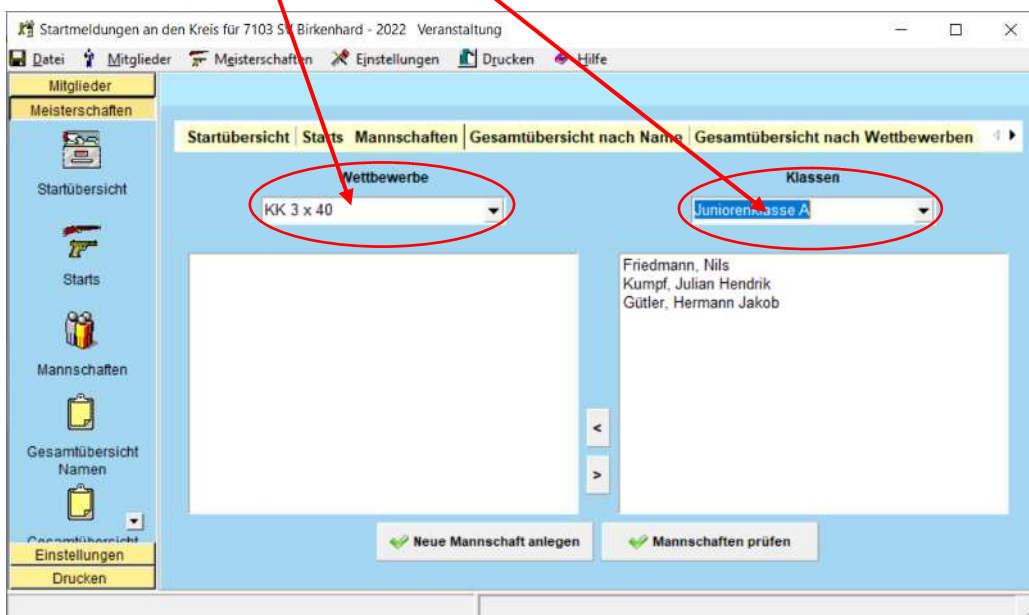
Startmeldungen an den Kreis für 7103 SK Birkenhard - 2022 Veranstaltung

Datei Mitglieder Meisterschaften Einstellungen Drucken Hilfe

Mitglieder
Meisterschaften

Startübersicht

Starts

Mannschaften

Gesamtübersicht Namen

Gesamtübersicht

Einstellungen
Drucken

Startübersicht | Starts | Mannschaften | Gesamtübersicht nach Name | Gesamtübersicht nach Wettbewerben

Wettbewerbe
KK 3 x 40

Klassen
Juniorenklasse A

Friedmann, Nils
Kumpf, Julian Hendrik
Gütler, Hermann Jakob

<
>

Neue Mannschaft anlegen
Mannschaften prüfen